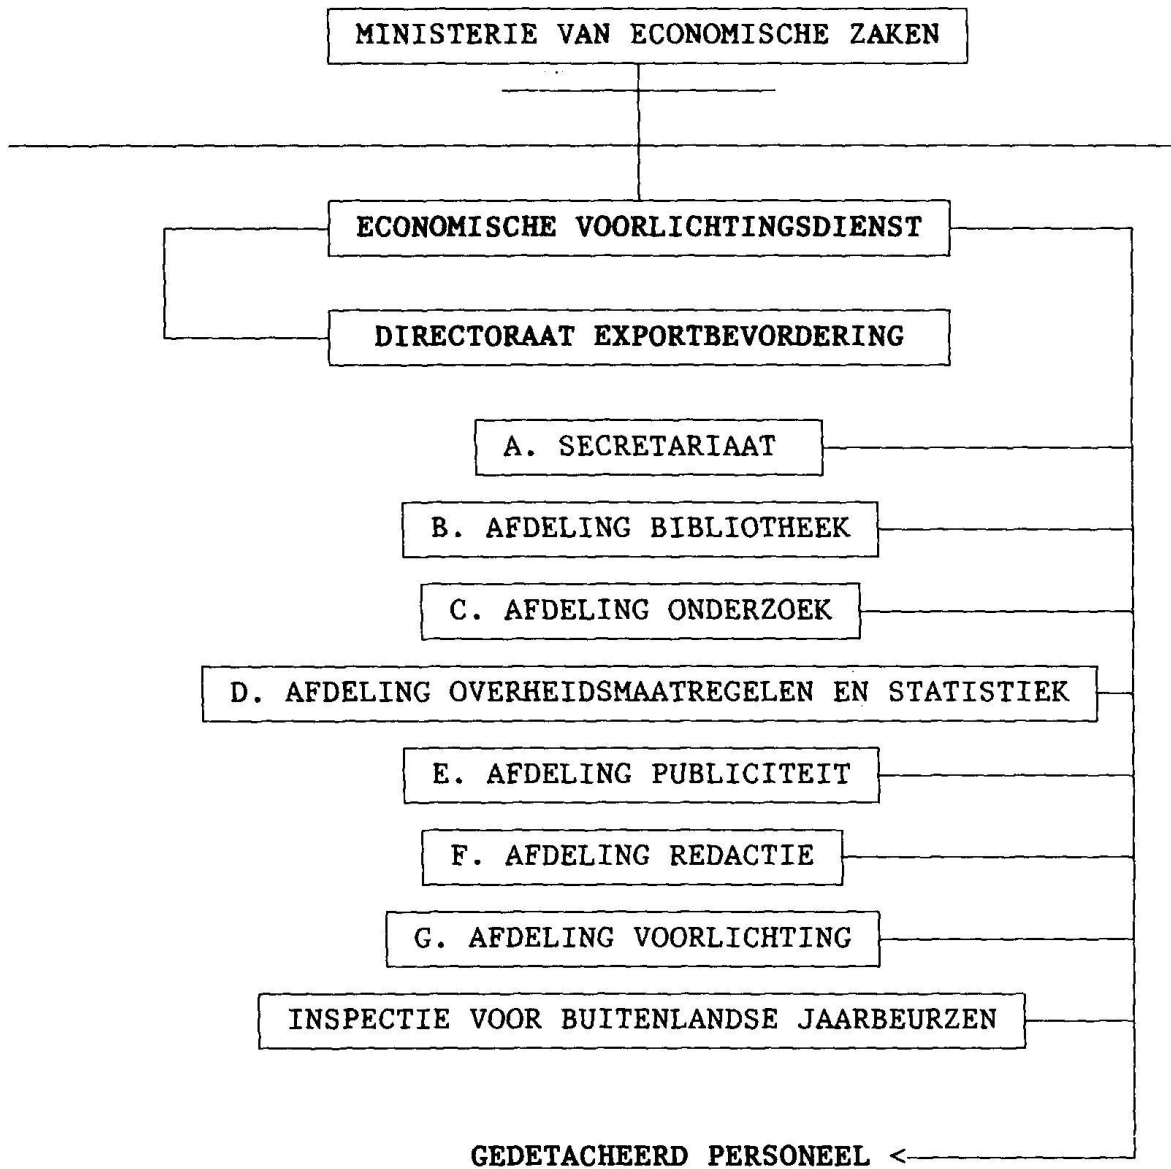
MINISTERIE VAN ECONOMISCHE ZAKEN

ECONOMISCHE VOORLICHTINGSDIENST

DIRECTORAAT EXPORTBEVORDERING

A. SECRETARIAAT

B. AFDELING BIBLIOTHEEK

C. AFDELING ONDERZOEK

D. AFDELING OVERHEIDSMAATREGELEN EN STATISTIEK

E. AFDELING PUBLICITEIT

F. AFDELING REDACTIE

G. AFDELING VOORLICHTING

INSPECTIE VOOR BUITENLANDSE JAARBEURZEN

GEDETACHEERD PERSONEEL